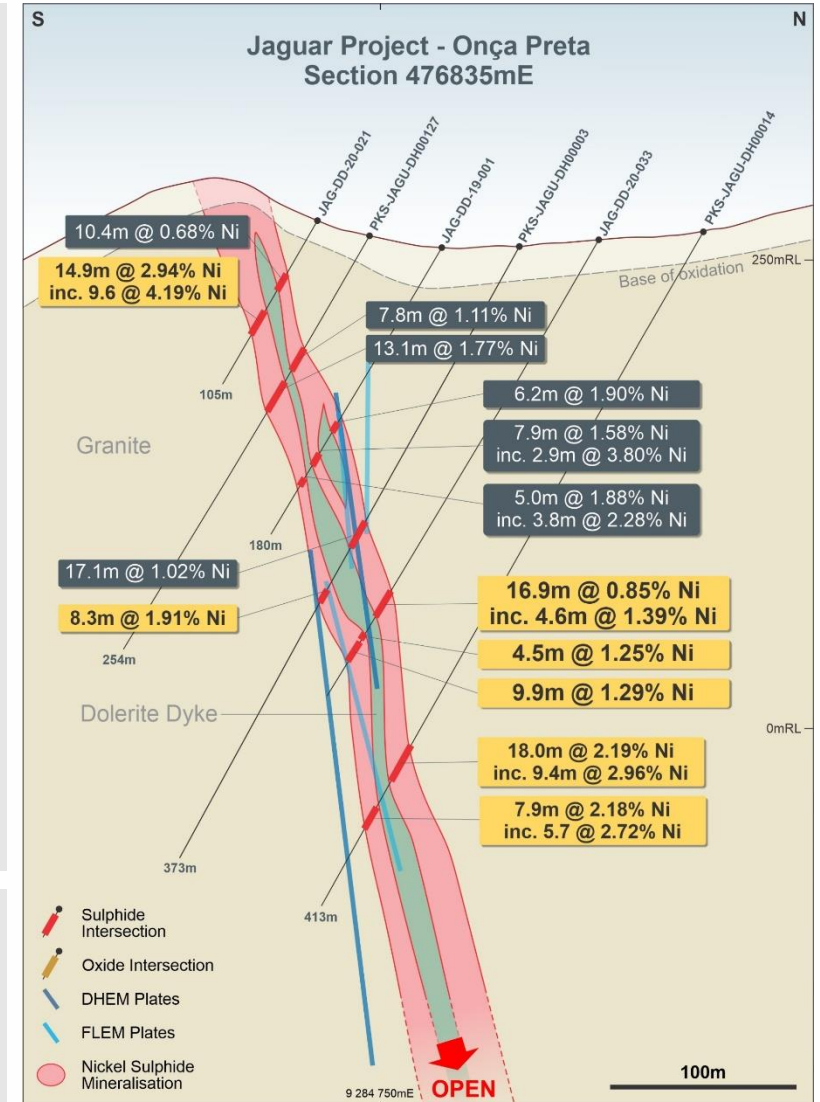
S

N

Jaguar Project - Onça Preta
Section 476835mE

JAG-DD-20-021

PKS-JAGU-DH00127

JAG-DD-19-001

PKS-JAGU-DH00003

JAG-DD-20-033

PKS-JAGU-DH00014

10.4m @ 0.68% Ni

14.9m @ 2.94% Ni
inc. 9.6 @ 4.19% Ni

250mRL

Base of oxidation

7.8m @ 1.11% Ni

13.1m @ 1.77% Ni

105m

6.2m @ 1.90% Ni

Granite

7.9m @ 1.58% Ni
inc. 2.9m @ 3.80% Ni

5.0m @ 1.88% Ni
inc. 3.8m @ 2.28% Ni

180m

17.1m @ 1.02% Ni

8.3m @ 1.91% Ni

16.9m @ 0.85% Ni
inc. 4.6m @ 1.39% Ni

254m

4.5m @ 1.25% Ni

9.9m @ 1.29% Ni

Dolerite Dyke

0mRL

18.0m @ 2.19% Ni
inc. 9.4m @ 2.96% Ni

7.9m @ 2.18% Ni
inc. 5.7 @ 2.72% Ni

373m

413m

Sulphide Intersection

Oxide Intersection

DHEM Plates

FLEM Plates

Nickel Sulphide Mineralisation

9 284 750mE

OPEN

100m